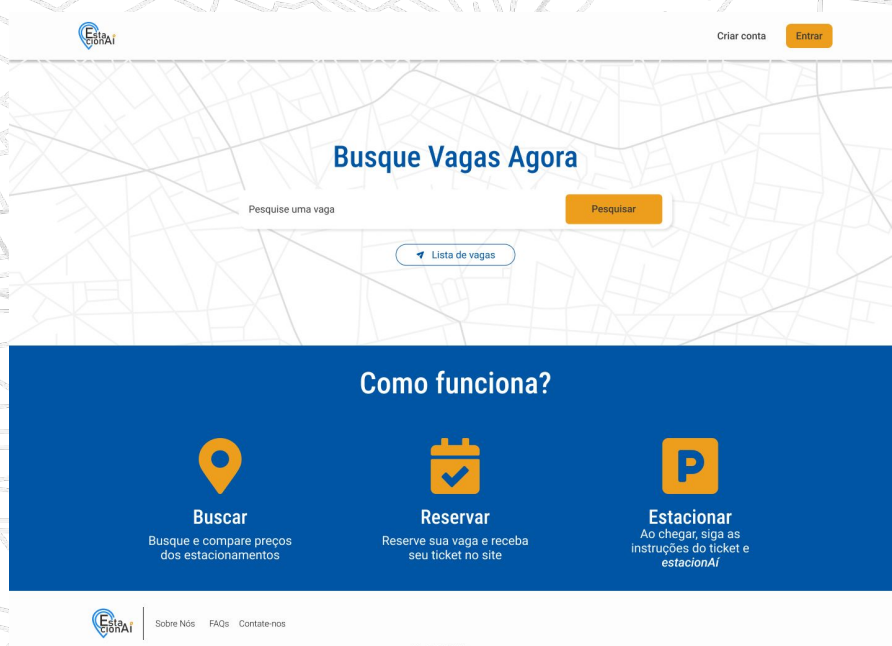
EstacionAí

Criar conta Entrar

Busque Vagas Agora

Pesquise uma vaga

Pesquisar

Lista de vagas

Como funciona?

P

Buscar
Busque e compare preços dos estacionamentos

Reservar
Reserve sua vaga e receba seu ticket no site

Estacionar
Ao chegar, siga as instruções do ticket e *estacionAí*

EstacionAí

Sobre Nós FAQs Contate-nos